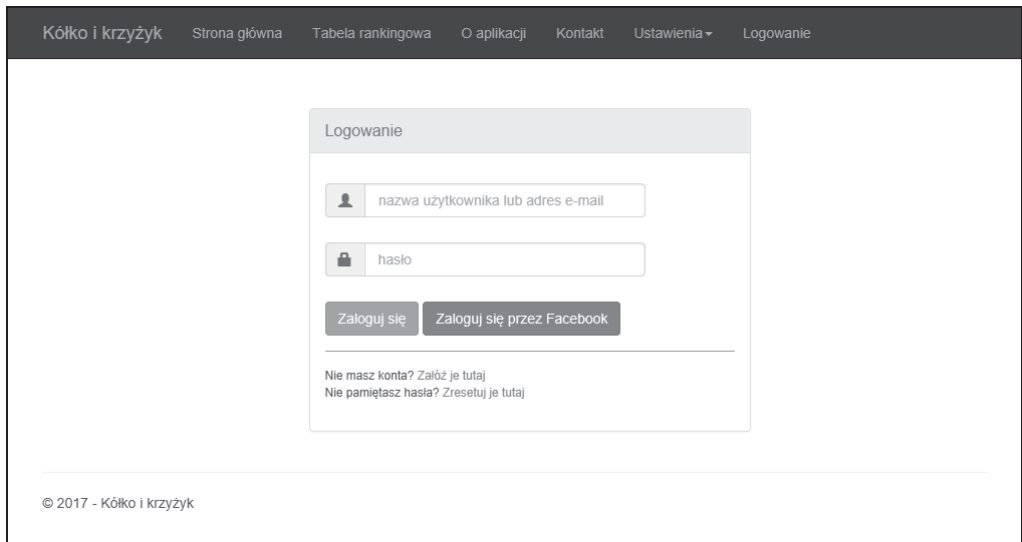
Kółko i krzyżyk Strona główna Tabela rankingowa O aplikacji Kontakt Ustawienia Logowanie

Logowanie

nazwa użytkownika lub adres e-mail

hasło

Zaloguj się Zaloguj się przez Facebook

Nie masz konta? Załóż je tutaj
Nie pamiętasz hasła? Zresetuj je tutaj

© 2017 - Kółko i krzyżyk